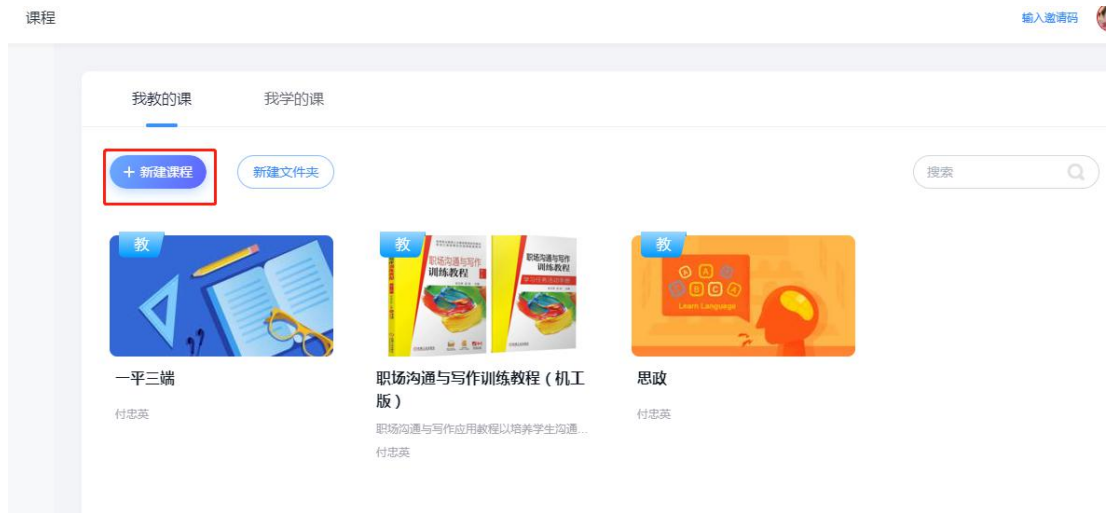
课程

输入邀请码

我教的课　我学的课

+ 新建课程　新建文件夹

搜索

教

一平三端

付忠英

教

职场沟通与写作训练教程

职场沟通与写作训练教程

职场沟通与写作训练教程（机工版）

职场沟通与写作应用教程以培养学生沟通...

付忠英

教

Learn Language

思政

付忠英